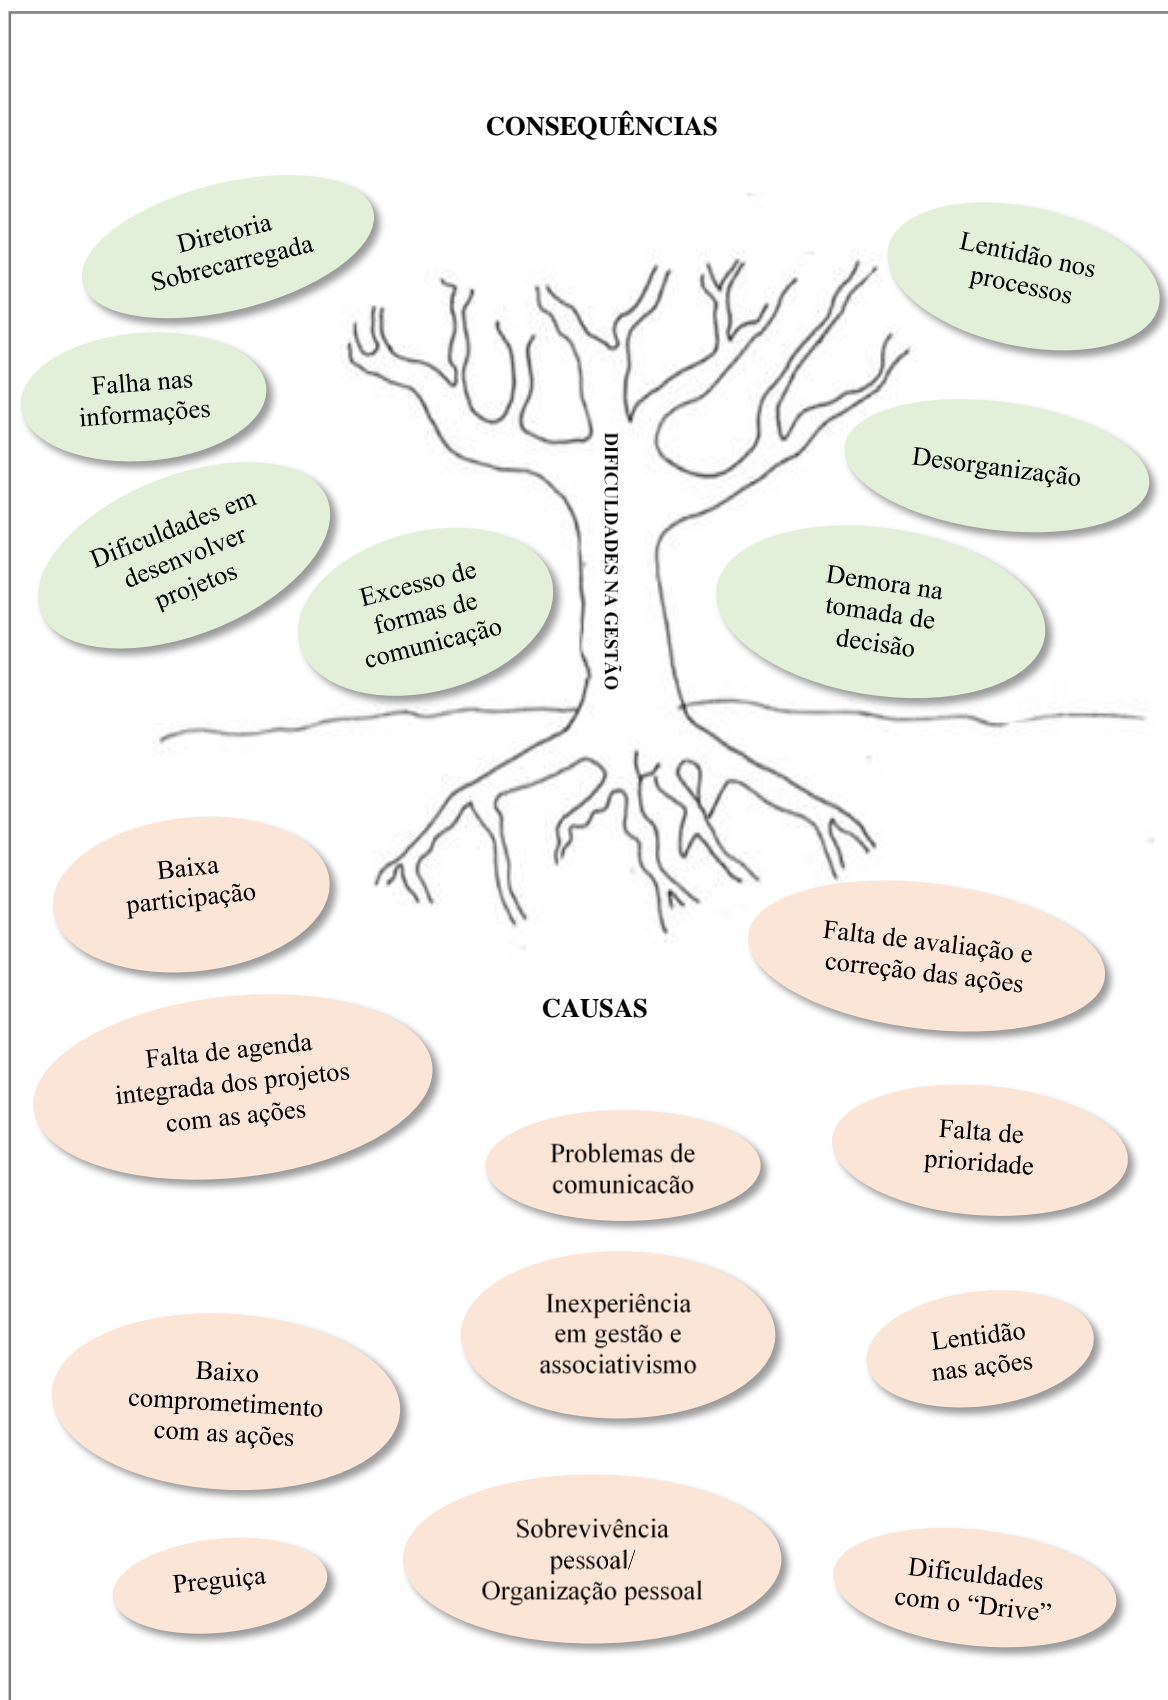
CONSEQUÊNCIAS

Diretoria Sobrecarregada

Lentidão nos processos

Falha nas informações

Desorganização

Dificuldades em desenvolver projetos

Excesso de formas de comunicação

DIFICULDADES NA GESTÃO

Demora na tomada de decisão

Baixa participação

Falta de avaliação e correção das ações

CAUSAS

Falta de agenda integrada dos projetos com as ações

Problemas de comunicacão

Falta de prioridade

Inexperiência em gestão e associativismo

Lentidão nas ações

Baixo comprometimento com as ações

Preguiça

Sobrevivência pessoal/ Organização pessoal

Dificuldades com o "Drive"